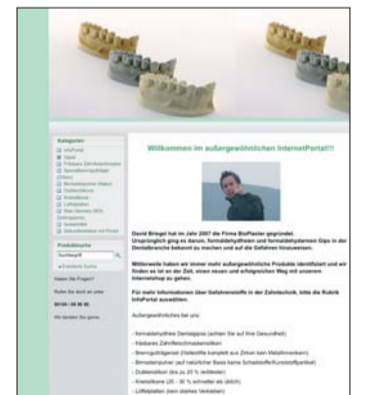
Kategorien

Willkommen im außergewöhnlichen InternetPortal!!!

David Brägel hat im Jahr 2007 die Firma BioPlaster gegründet. Ursprünglich ging es darum, formaldehydfreien und formaldehydarmen Gips in der Dentalbranche bekannt zu machen und auf die Gefahren hinzuweisen.

Mittlerweile haben wir immer mehr außergewöhnliche Produkte identifiziert und wir finden es ist an der Zeit, einen neuen und erfolgreichen Weg mit unserem Internetshop zu gehen.

Für mehr Informationen über Gefahrenstoffe in der Zahntechnik, bitte die Rubrik InfoPortal auswählen.

Außergewöhnliches bei uns:

Produktsuche

Haben Sie Fragen?